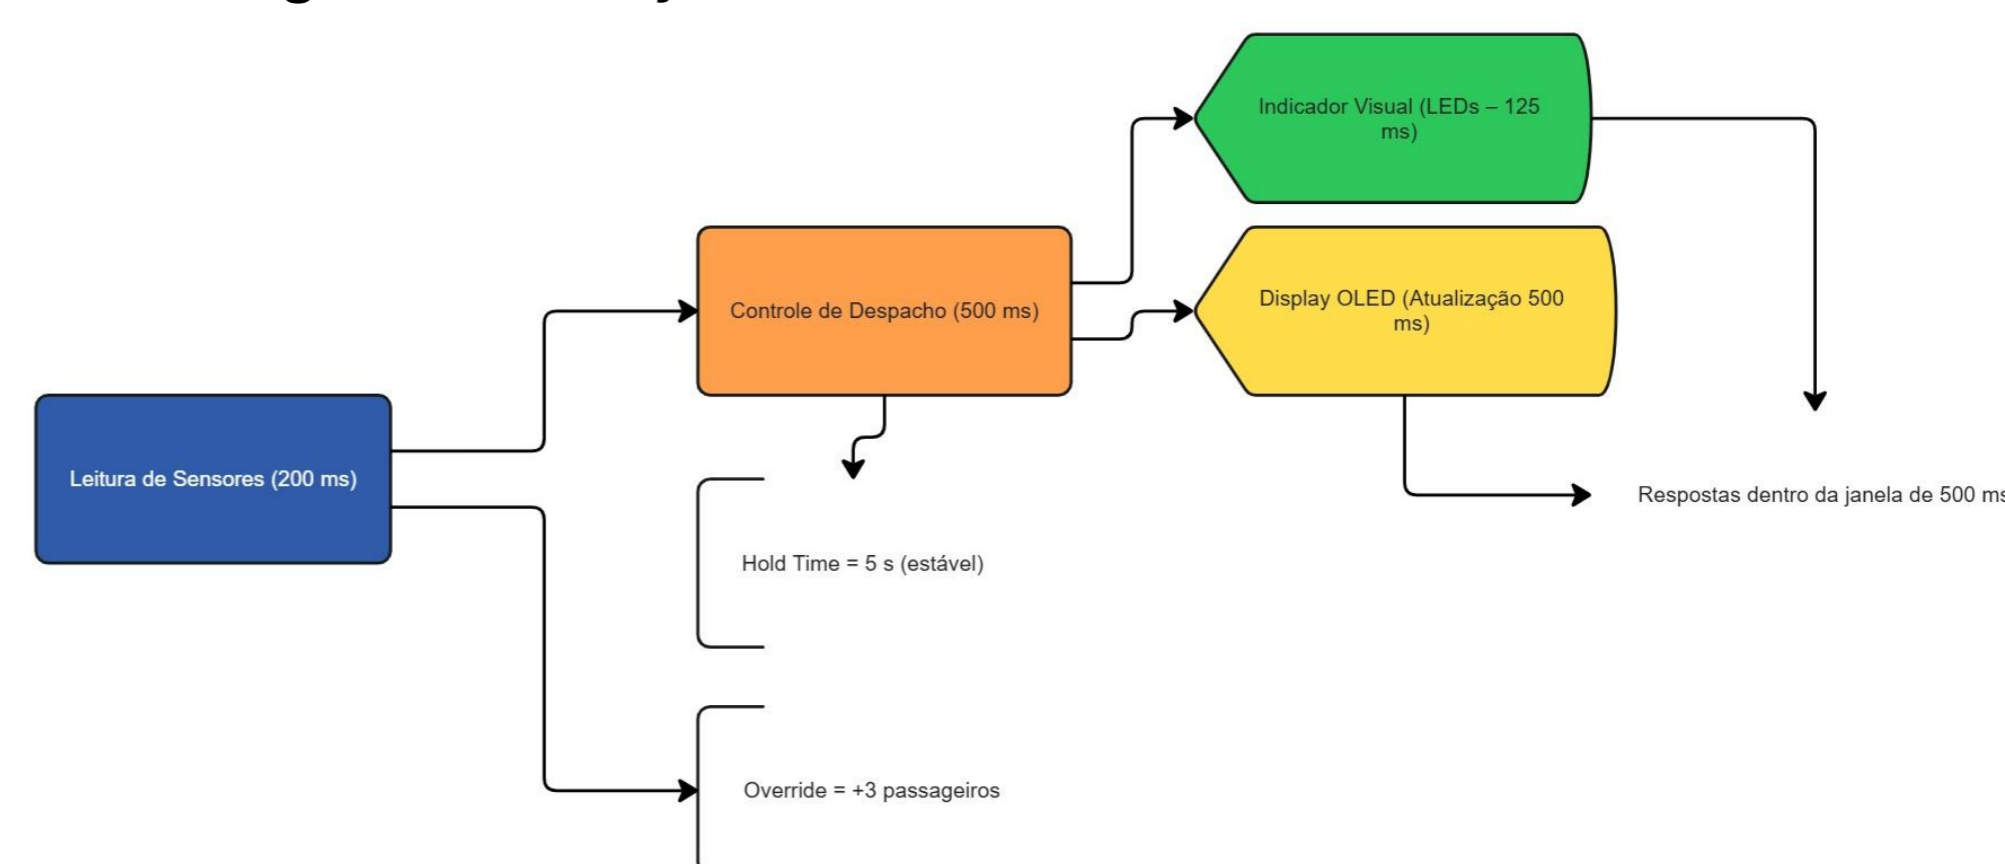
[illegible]

Leitura de Sensores (200 ms)

Controle de Despacho (500 ms)

Indicador Visual (LEDs – 125 ms)

Display OLED (Atualização 500 ms)

Hold Time = 5 s (estável)

Override = +3 passageiros

Respostas dentro da janela de 500 m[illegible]